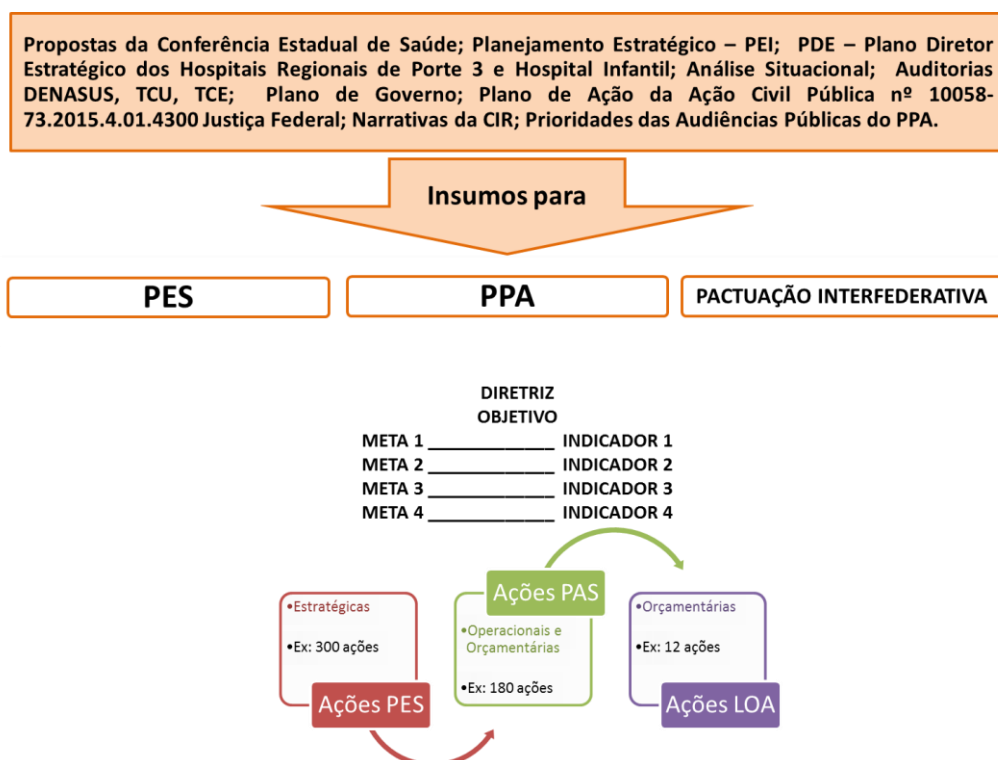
Propostas da Conferência Estadual de Saúde; Planejamento Estratégico – PEI; PDE – Plano Diretor Estratégico dos Hospitais Regionais de Porte 3 e Hospital Infantil; Análise Situacional; Auditorias DENASUS, TCU, TCE; Plano de Governo; Plano de Ação da Ação Civil Pública nº 10058-73.2015.4.01.4300 Justiça Federal; Narrativas da CIR; Prioridades das Audiências Públicas do PPA.

Insumos para

PES

PPA

PACTUAÇÃO INTERFEDERATIVA

DIRETRIZ
OBJETIVO
META 1 ____________ INDICADOR 1
META 2 ____________ INDICADOR 2
META 3 ____________ INDICADOR 3
META 4 ____________ INDICADOR 4

•Estratégicas
•Ex: 300 ações
Ações PES

Ações PAS
•Operacionais e Orçamentárias
•Ex: 180 ações

•Orçamentárias
•Ex: 12 ações
Ações LOA